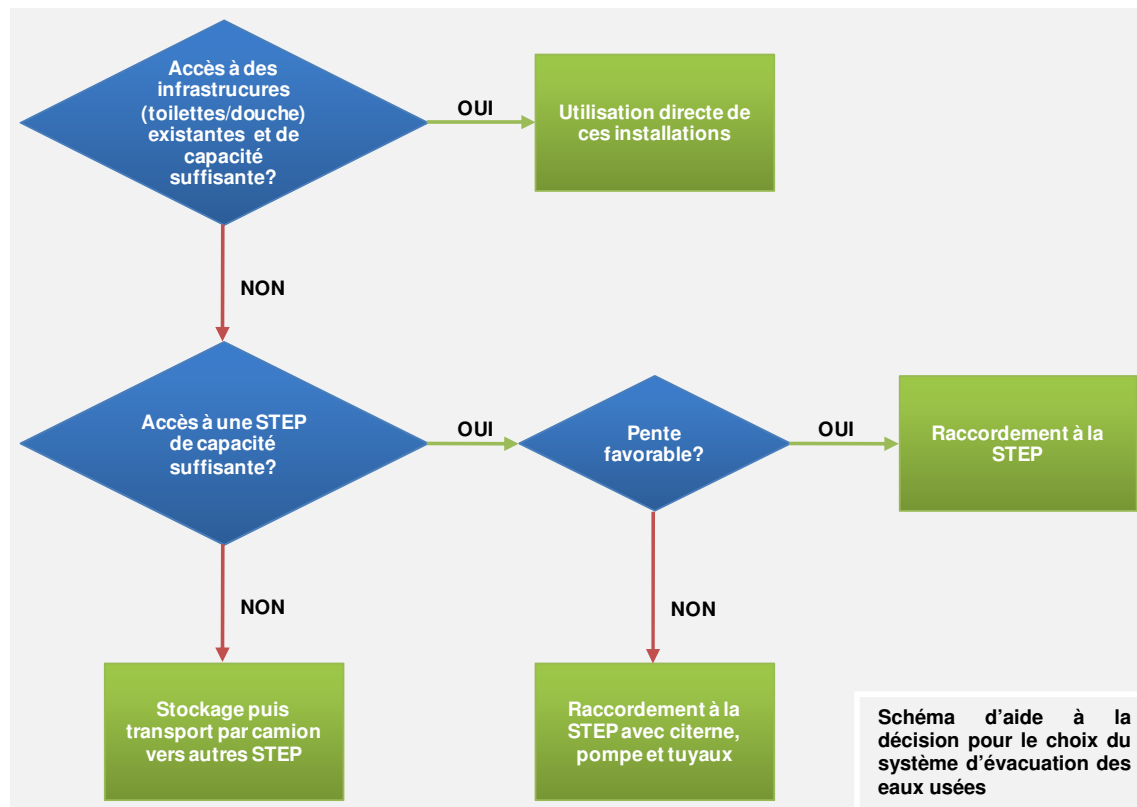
Accès à des infrastrucures (toilettes/douche) existantes et de capacité suffisante?

OUI

Utilisation directe de ces installations

NON

Accès à une STEP de capacité suffisante?

OUI

Pente favorable?

OUI

Raccordement à la STEP

NON

NON

Stockage puis transport par camion vers autres STEP

Raccordement à la STEP avec citerne, pompe et tuyaux

Schéma d'aide à la décision pour le choix du système d'évacuation des eaux usées